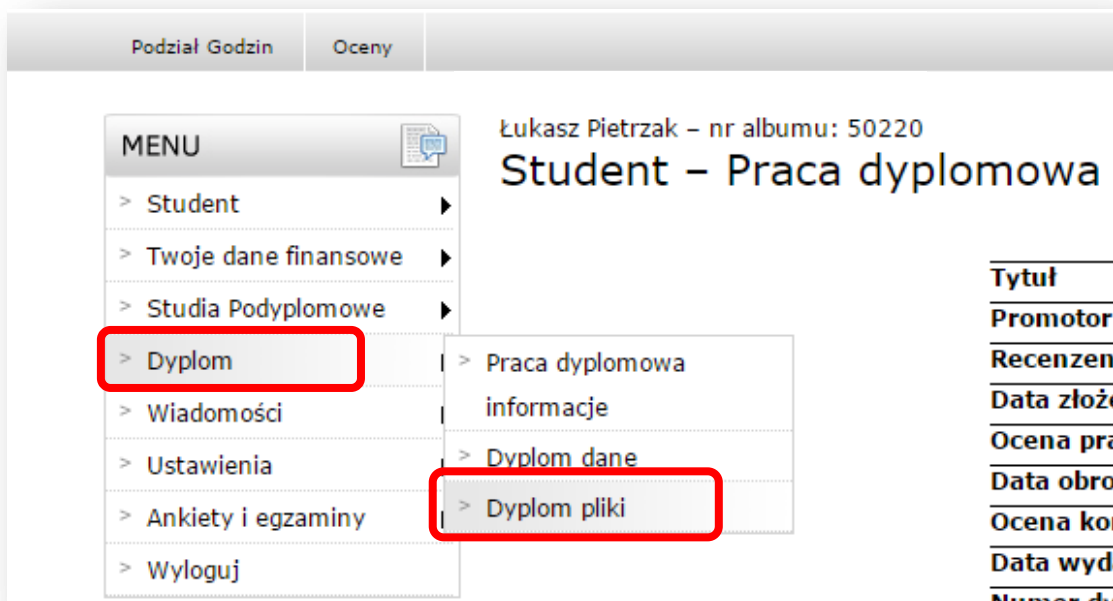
Podział Godzin
Oceny

MENU
> Student
> Twoje dane finansowe
> Studia Podyplomowe
> Dyplom
> Wiadomości
> Ustawienia
> Ankiety i egzaminy
> Wyloguj

> Praca dyplomowa informacje
> Dyplom dane
> Dyplom pliki

Łukasz Pietrzak – nr albumu: 50220
Student – Praca dyplomowa

Tytuł
Promotor
Recenzen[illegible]
Data złoż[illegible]
Ocena pra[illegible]
Data obro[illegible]
Ocena ko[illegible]
Data wyd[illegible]
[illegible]